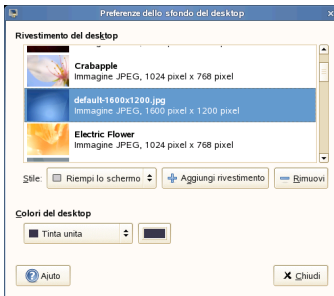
Preferenze dello sfondo del desktop

Rivestimento del desktop

Crabapple
Immagine JPEG, 1024 pixel x 768 pixel

default-1600x1200.jpg
Immagine JPEG, 1600 pixel x 1200 pixel

Electric Flower
Immagine JPEG, 1024 pixel x 768 pixel

Stile: Riempi lo schermo

Aggiungi rivestimento

Rimuovi

Colori del desktop

Tinta unita

Aiuto

Chiudi